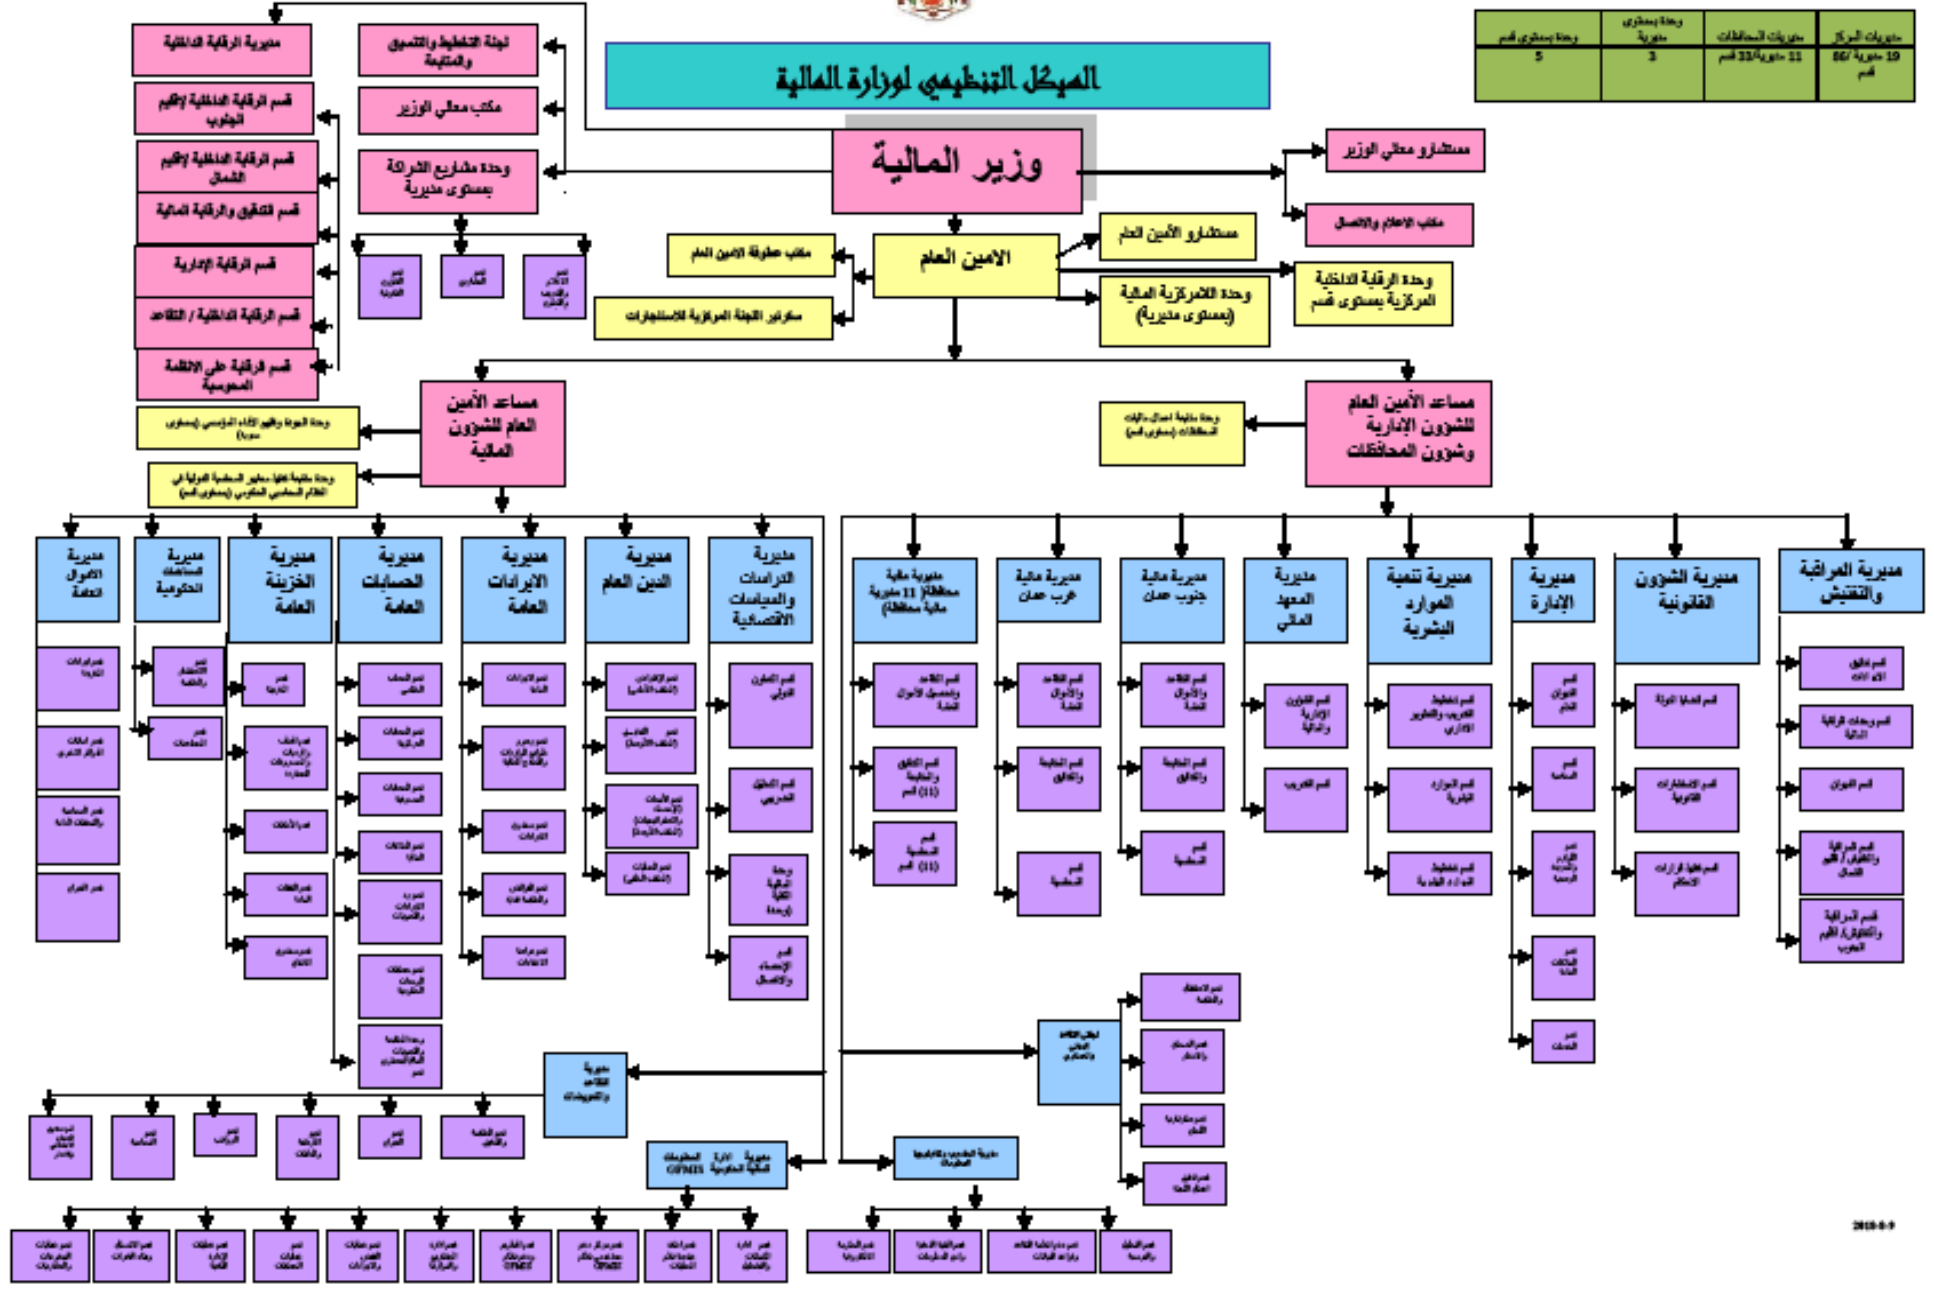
| مديريات المركز | مديريات المحافظات | وحدة بمستوى مديرية | وحدة بمستوى قسم |
|---|---|---|---|
| 19 مديرية /86 قسم | 11 مديرية/33 قسم | 3 | 5 |

الهيكل التنظيمي لوزارة المالية

وزير المالية

مستشارو معالي الوزير

مكتب الاعلام والاتصال

مديرية الرقابة الداخلية

لجنة التخطيط والتنسيق والمتابعة

مكتب معالي الوزير

وحدة مشاريع الشراكة بمستوى مديرية

قسم الرقابة الداخلية لإقليم الجنوب

قسم الرقابة الداخلية لإقليم الشمال

قسم التدقيق والرقابة المالية

قسم الرقابة الإدارية

قسم الرقابة الداخلية / التقاعد

قسم رقابة على الانظمة المحوسبة

الأمين العام

مستشارو الأمين العام

مكتب عطوفة الأمين العام

سكرتير اللجنة المركزية للاستيضاحات

وحدة اللامركزية المالية (بمستوى مديرية)

وحدة الرقابة الداخلية المركزية بمستوى قسم

مساعد الأمين العام للشؤون المالية

وحدة الجودة والتميز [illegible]

وحدة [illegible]

مساعد الأمين العام للشؤون الإدارية وشؤون المحافظات

وحدة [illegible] المحافظات (بمستوى قسم)

مديرية الأموال العامة

مديرية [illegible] الحكومية

مديرية الخزينة العامة

مديرية الحسابات العامة

مديرية الايرادات العامة

مديرية الدين العام

مديرية الدراسات والسياسات الاقتصادية

مديرية مالية محافظة (11 مديرية مالية محافظة)

مديرية مالية غرب عمان

مديرية مالية جنوب عمان

مديرية المعهد المالي

مديرية تنمية الموارد البشرية

مديرية الإدارة

مديرية الشؤون القانونية

مديرية المراقبة والتفتيش

مديرية التقاعد والتعويضات

مديرية الأنظمة المالية الحكومية GFMIS

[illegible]

2018-8-9